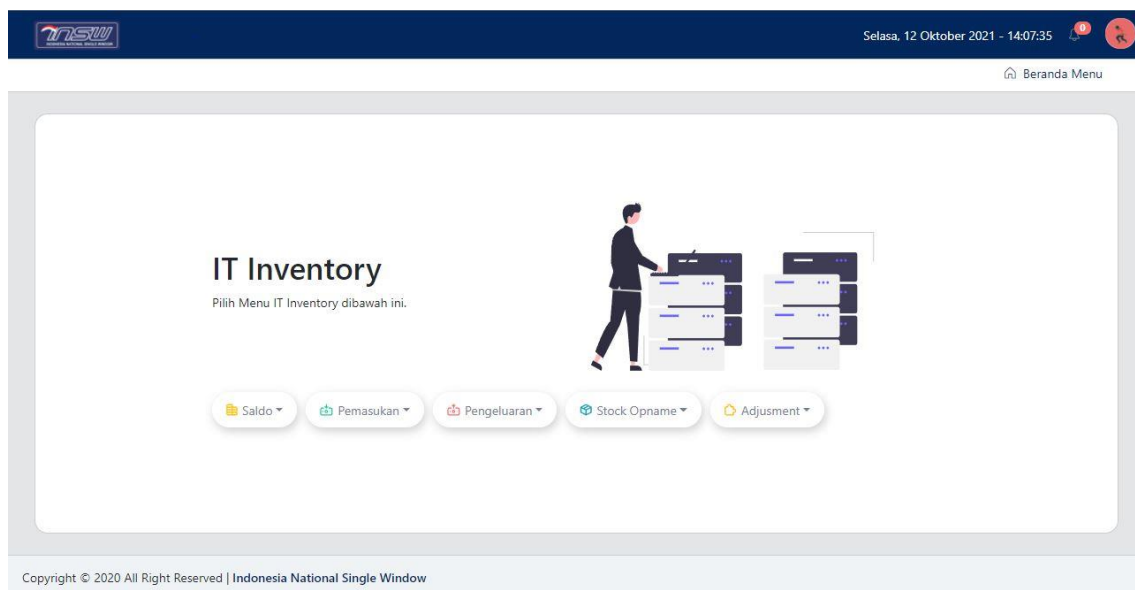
INSW
INDONESIA NATIONAL SINGLE WINDOW

Selasa, 12 Oktober 2021 - 14:07:35 0

Beranda Menu

IT Inventory

Pilih Menu IT Inventory dibawah ini.

Saldo Pemasukan Pengeluaran Stock Opname Adjusment

Copyright © 2020 All Right Reserved | Indonesia National Single Window